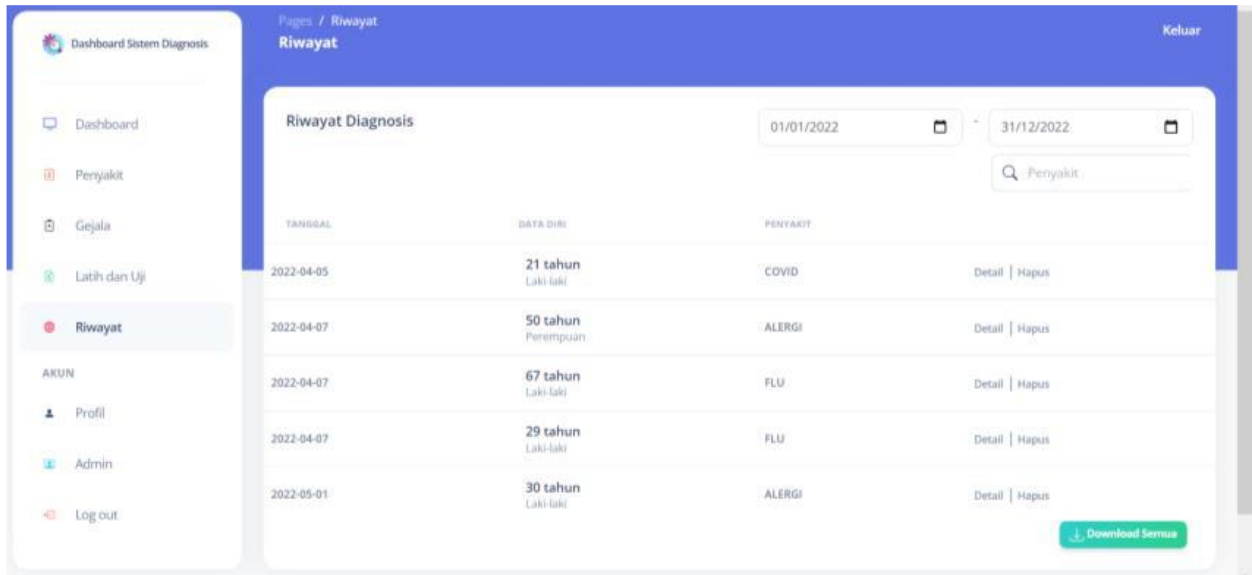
Dashboard Sistem Diagnosis

Dashboard

Penyakit

Gejala

Latih dan Uji

Riwayat

AKUN

Profil

Admin

Log out

Pages / Riwayat

Riwayat

Keluar

Riwayat Diagnosis

01/01/2022 - 31/12/2022

Penyakit

| TANGGAL | DATA DIRI | PENYAKIT | |
|---|---|---|---|
| 2022-04-05 | 21 tahun Laki-laki | COVID | Detail \| Hapus |
| 2022-04-07 | 50 tahun Perempuan | ALERGI | Detail \| Hapus |
| 2022-04-07 | 67 tahun Laki-laki | FLU | Detail \| Hapus |
| 2022-04-07 | 29 tahun Laki-laki | FLU | Detail \| Hapus |
| 2022-05-01 | 30 tahun Laki-laki | ALERGI | Detail \| Hapus |

Download Semua